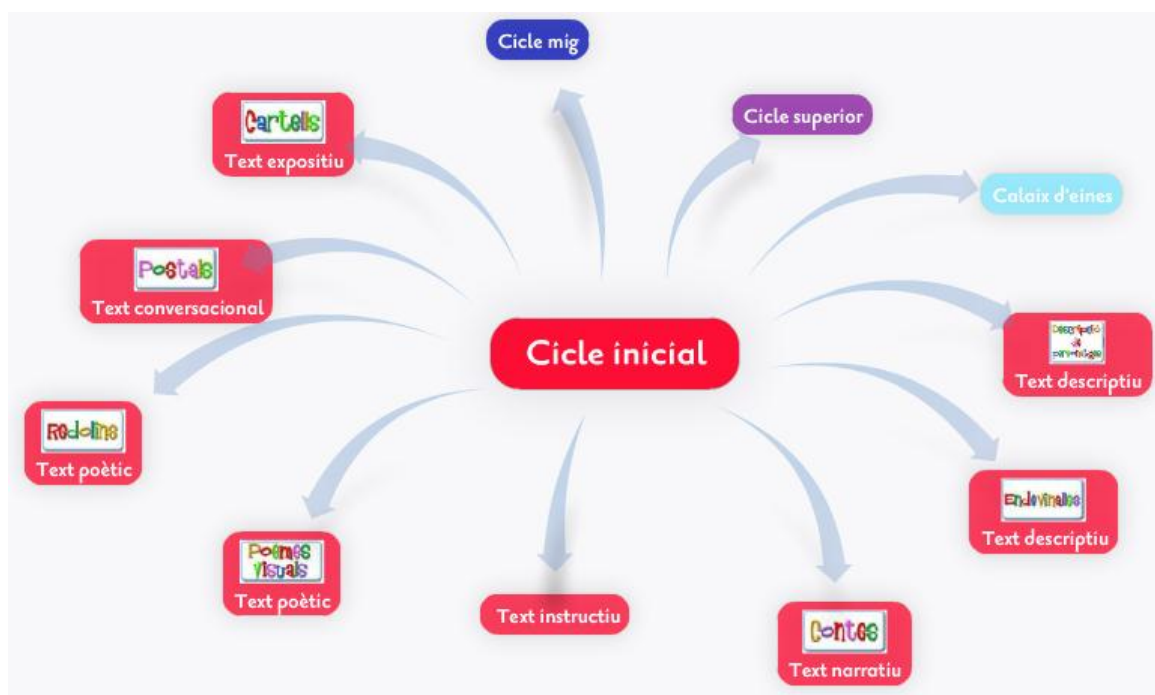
Cicle mig

Cartells
Text expositiu

Cicle superior

Calaix d'eines

Postals
Text conversacional

Cicle inicial

Descripció de personatges
Text descriptiu

Rodolins
Text poètic

Endevinalles
Text descriptiu

Poemes visuals
Text poètic

Text instructiu

Contes
Text narratiu